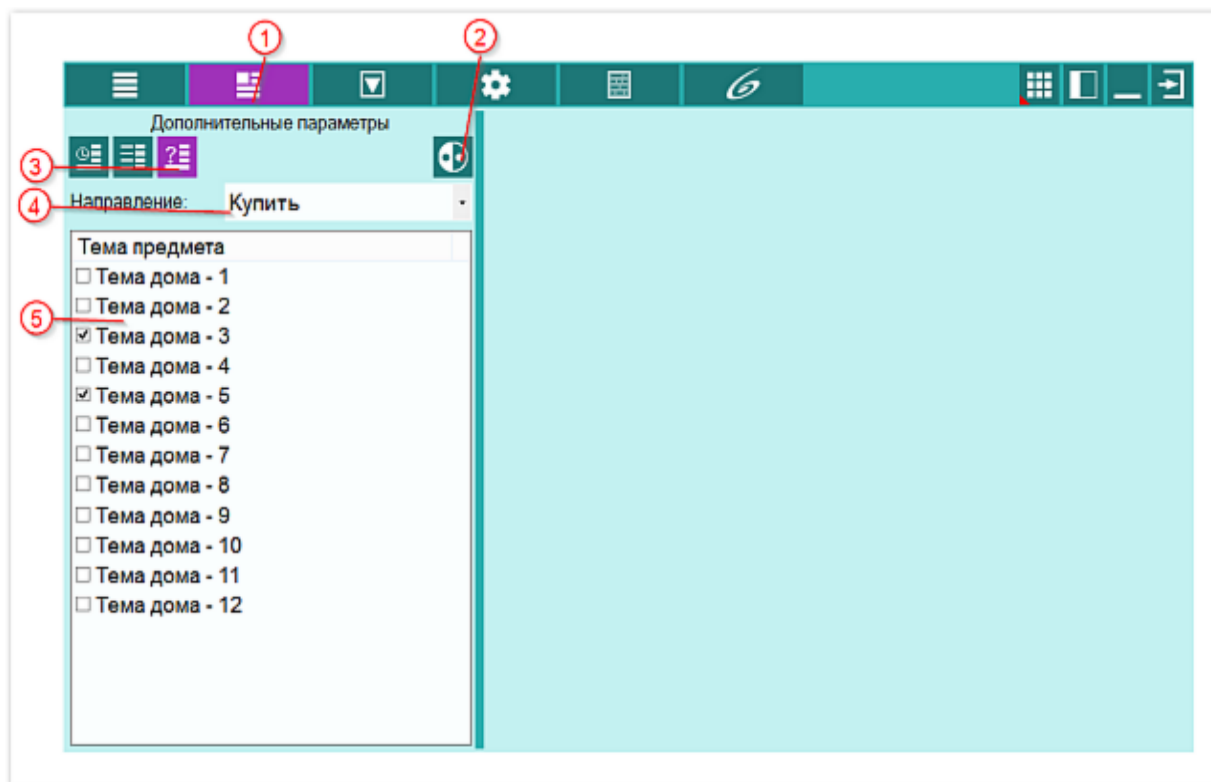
1
2
Дополнительные параметры
3
4
Направление: Купить
Тема предмета
5
☐ Тема дома - 1
☐ Тема дома - 2
☑ Тема дома - 3
☐ Тема дома - 4
☑ Тема дома - 5
☐ Тема дома - 6
☐ Тема дома - 7
☐ Тема дома - 8
☐ Тема дома - 9
☐ Тема дома - 10
☐ Тема дома - 11
☐ Тема дома - 12